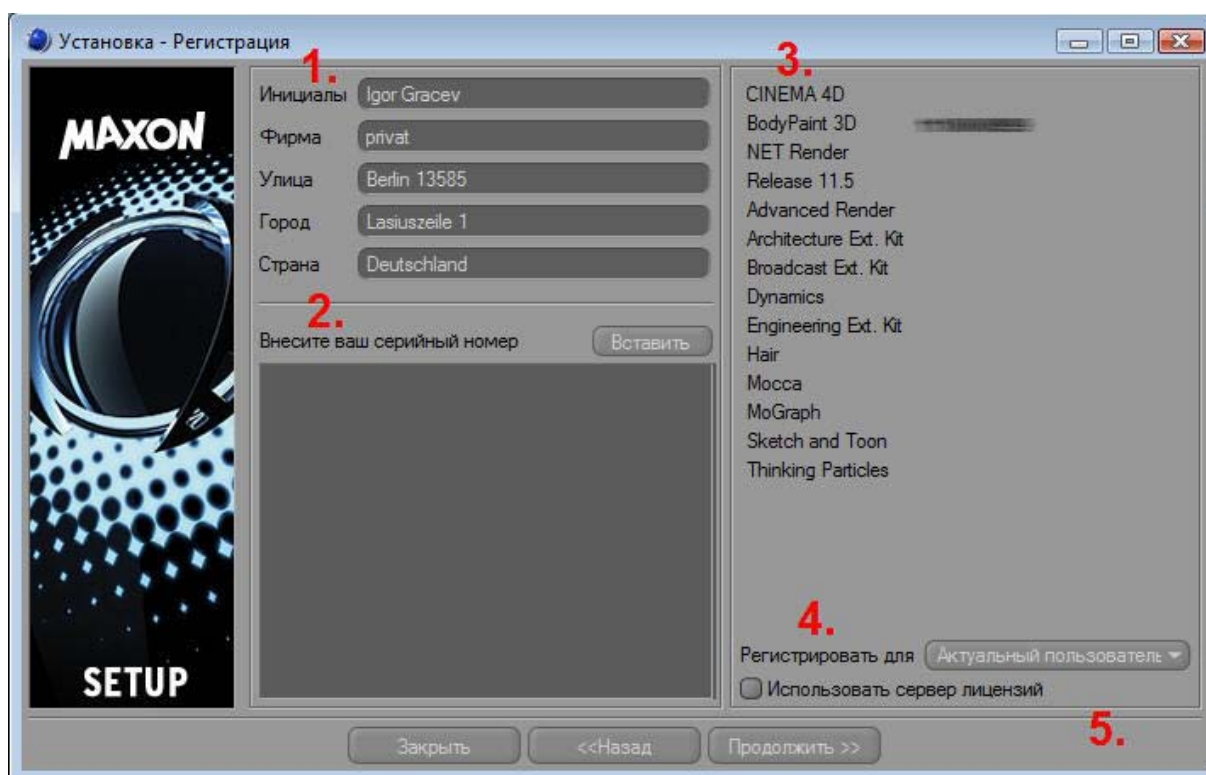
Установка - Регистрация

MAXON

SETUP

1.

Инициалы Igor Gracev

Фирма privat

Улица Berlin 13585

Город Lasiuszeile 1

Страна Deutschland

2.

Внесите ваш серийный номер Вставить

3.

CINEMA 4D
BodyPaint 3D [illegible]
NET Render
Release 11.5
Advanced Render
Architecture Ext. Kit
Broadcast Ext. Kit
Dynamics
Engineering Ext. Kit
Hair
Mocca
MoGraph
Sketch and Toon
Thinking Particles

4.

Регистрировать для Актуальный пользователь

Использовать сервер лицензий

5.

Закрыть <<Назад Продолжить >>